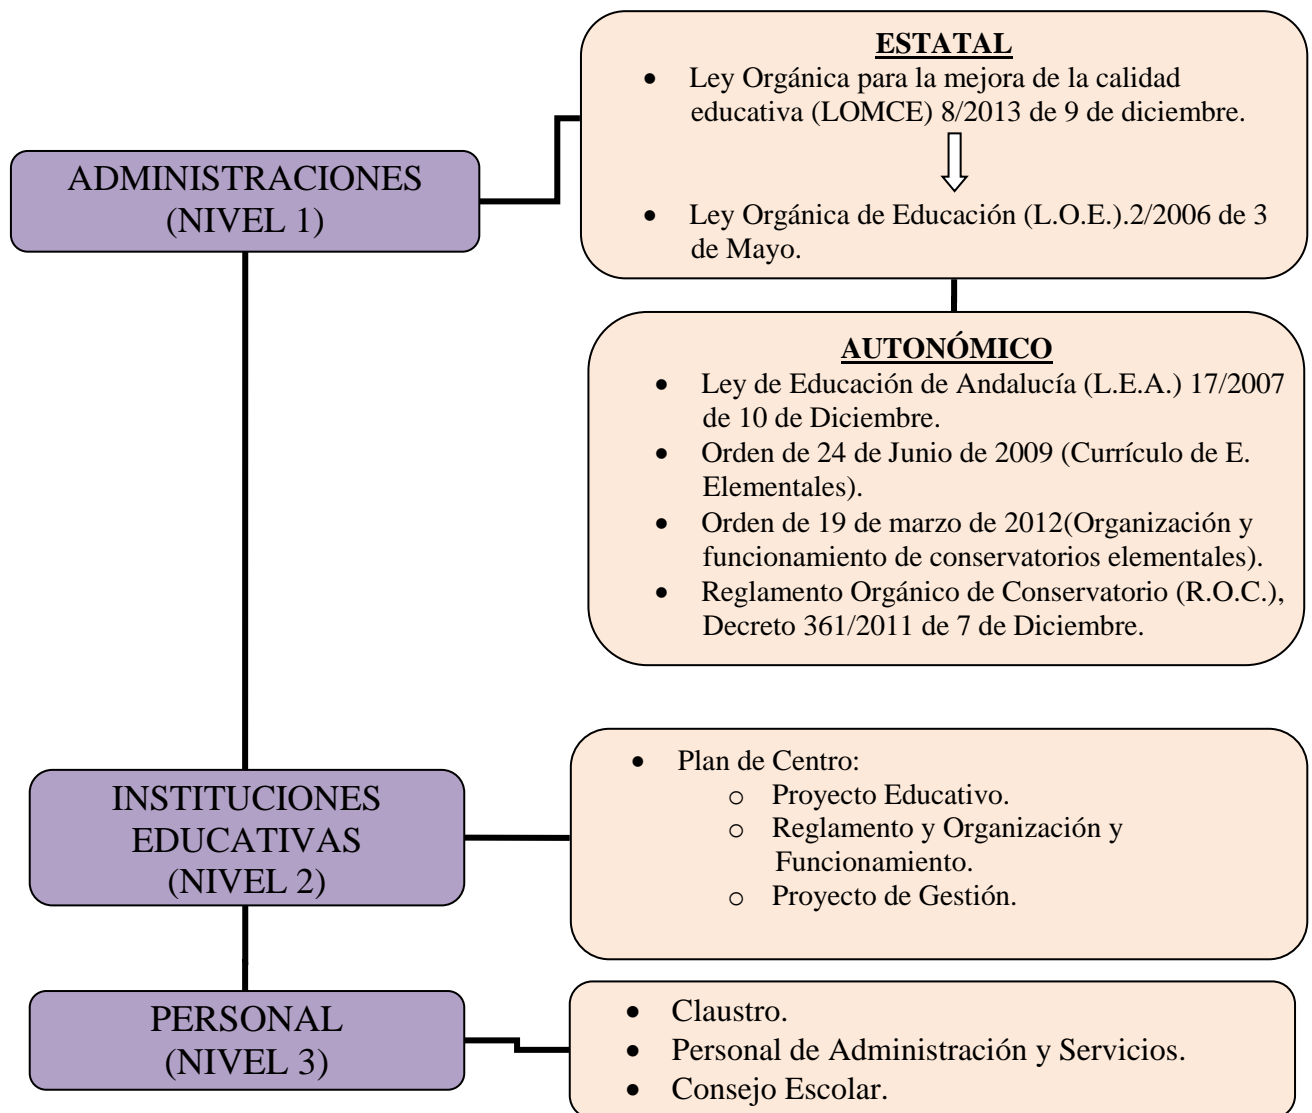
ADMINISTRACIONES
(NIVEL 1)

ESTATAL
- Ley Orgánica para la mejora de la calidad educativa (LOMCE) 8/2013 de 9 de diciembre.
- Ley Orgánica de Educación (L.O.E.).2/2006 de 3 de Mayo.

AUTONÓMICO
- Ley de Educación de Andalucía (L.E.A.) 17/2007 de 10 de Diciembre.
- Orden de 24 de Junio de 2009 (Currículo de E. Elementales).
- Orden de 19 de marzo de 2012(Organización y funcionamiento de conservatorios elementales).
- Reglamento Orgánico de Conservatorio (R.O.C.), Decreto 361/2011 de 7 de Diciembre.

INSTITUCIONES
EDUCATIVAS
(NIVEL 2)

- Plan de Centro:
  - Proyecto Educativo.
  - Reglamento y Organización y Funcionamiento.
  - Proyecto de Gestión.

PERSONAL
(NIVEL 3)

- Claustro.
- Personal de Administración y Servicios.
- Consejo Escolar.